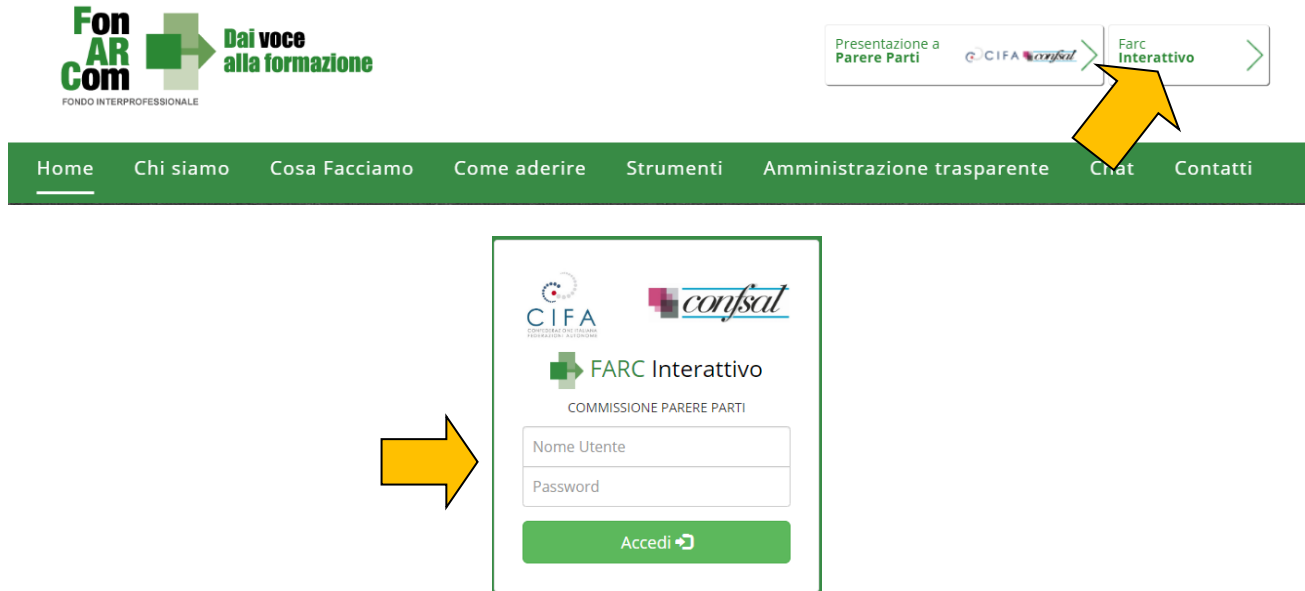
Fon AR Com
FONDO INTERPROFESSIONALE
Dai voce alla formazione

Presentazione a Parere Parti
CIFA confsal

Farc Interattivo

Home Chi siamo Cosa Facciamo Come aderire Strumenti Amministrazione trasparente Chat Contatti

CIFA
CONFEDERAZIONE ITALIANA FEDERAZIONI AUTONOME
confsal

FARC Interattivo
COMMISSIONE PARERE PARTI
Nome Utente
Password
Accedi